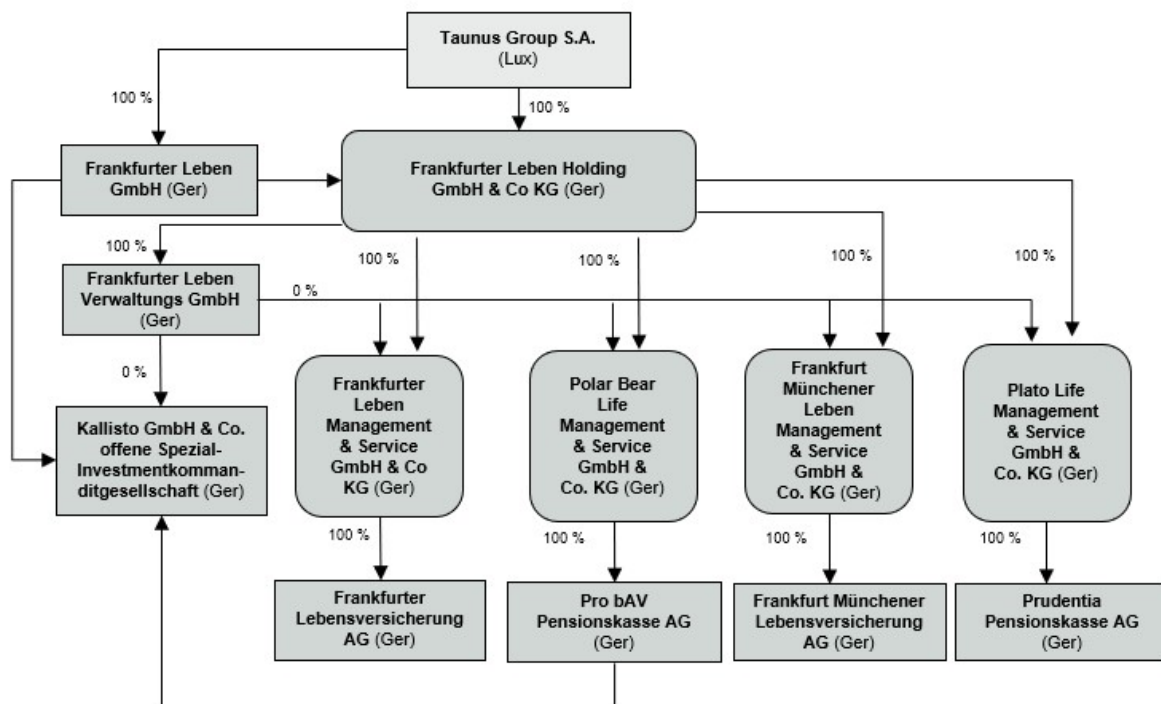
Taunus Group S.A. (Lux)

100 %

100 %

Frankfurter Leben GmbH (Ger)

Frankfurter Leben Holding GmbH & Co KG (Ger)

100 %

Frankfurter Leben Verwaltungs GmbH (Ger)

0 %

100 %

100 %

100 %

100 %

0 %

Kallisto GmbH & Co. offene Spezial-Investmentkommanditgesellschaft (Ger)

Frankfurter Leben Management & Service GmbH & Co KG (Ger)

Polar Bear Life Management & Service GmbH & Co. KG (Ger)

Frankfurt Münchener Leben Management & Service GmbH & Co. KG (Ger)

Plato Life Management & Service GmbH & Co. KG (Ger)

100 %

100 %

100 %

100 %

Frankfurter Lebensversicherung AG (Ger)

Pro bAV Pensionskasse AG (Ger)

Frankfurt Münchener Lebensversicherung AG (Ger)

Prudentia Pensionskasse AG (Ger)